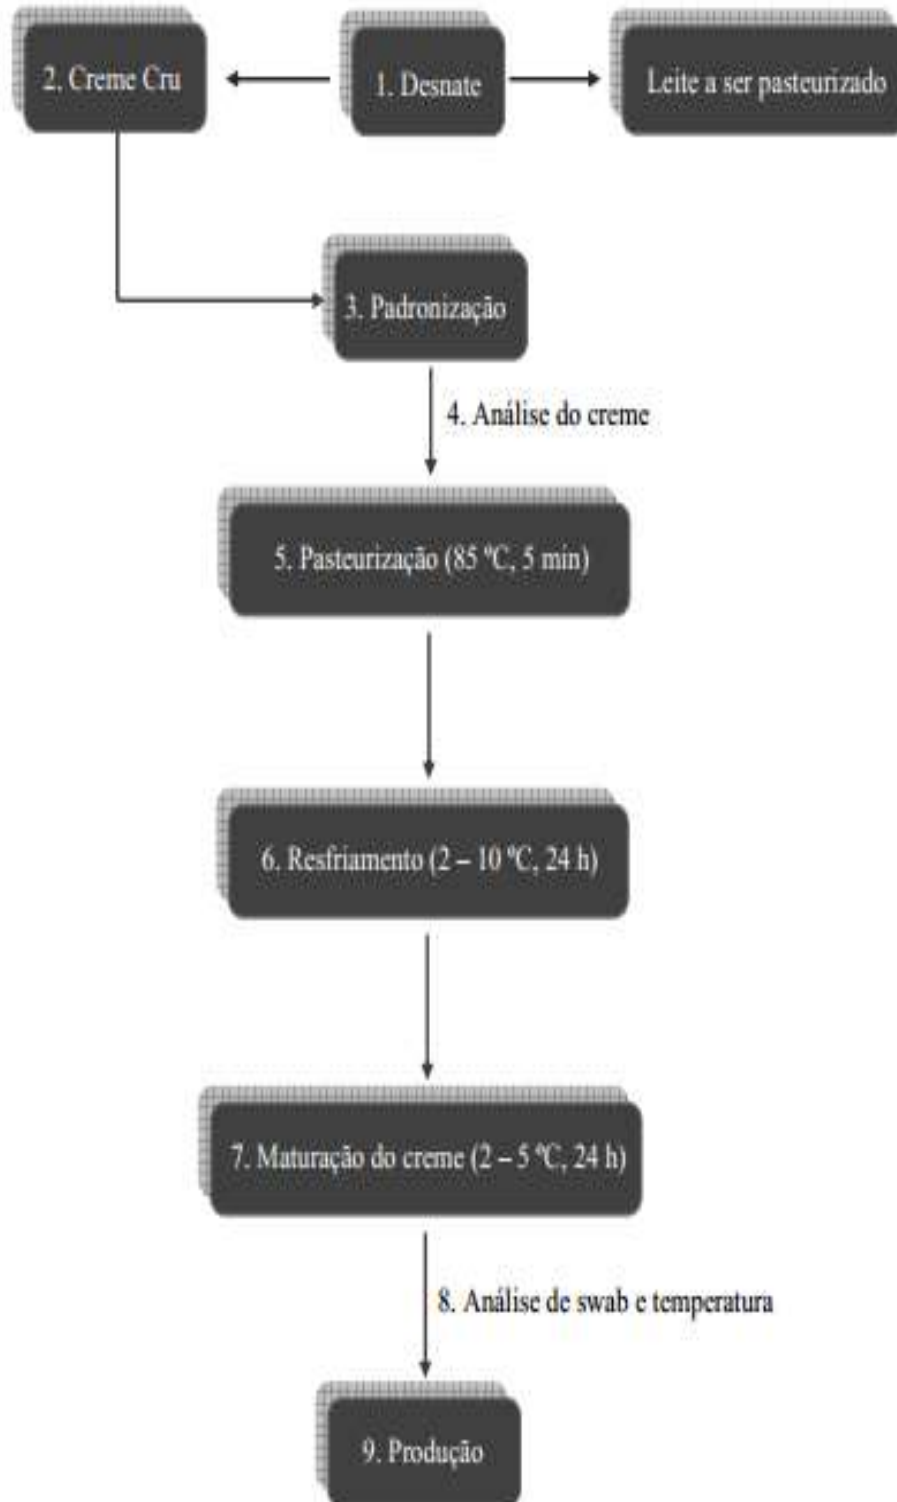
2. Creme Cru

1. Desnate

Leite a ser pasteurizado

3. Padronização

4. Análise do creme

5. Pasteurização (85 ºC, 5 min)

6. Resfriamento (2 – 10 ºC, 24 h)

7. Maturação do creme (2 – 5 ºC, 24 h)

8. Análise de swab e temperatura

9. Produção